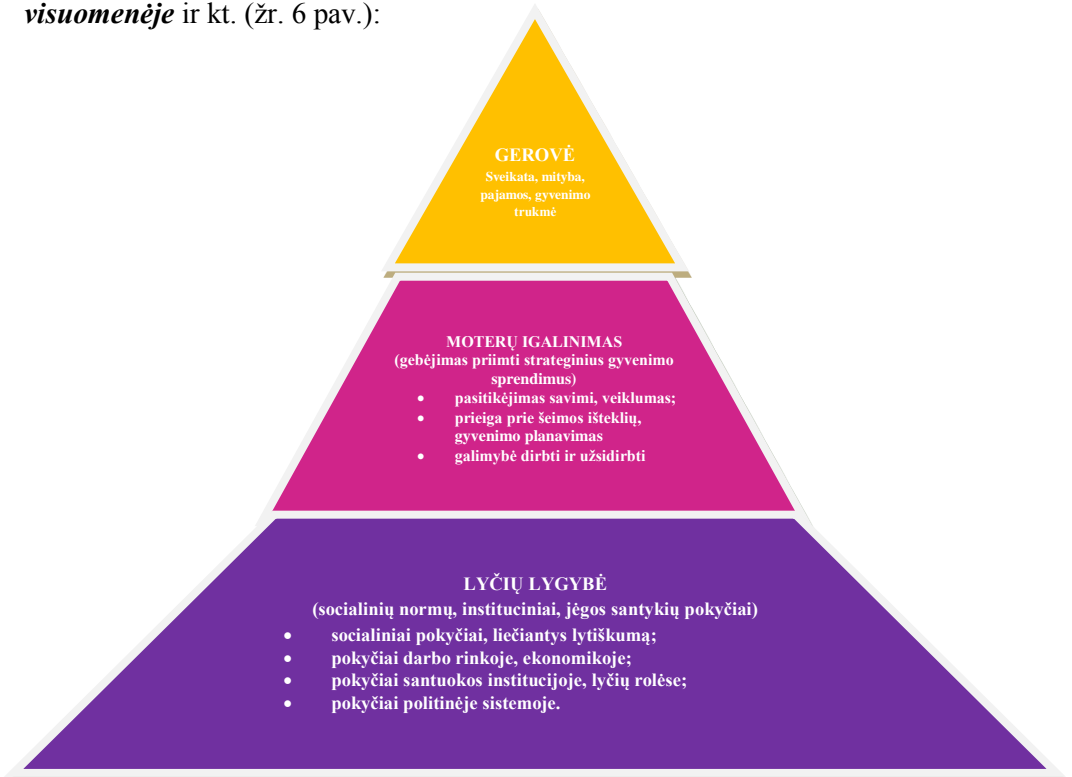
*visuomenėje* ir kt. (žr. 6 pav.):

GEROVĖ
Sveikata, mityba, pajamos, gyvenimo trukmė

MOTERŲ IGALINIMAS
(gebėjimas priimti strateginius gyvenimo sprendimus)
- pasitikėjimas savimi, veiklumas;
- prieiga prie šeimos išteklių, gyvenimo planavimas
- galimybė dirbti ir užsidirbti

LYČIŲ LYGYBĖ
(socialinių normų, instituciniai, jėgos santykių pokyčiai)
- socialiniai pokyčiai, liečiantys lytiškumą;
- pokyčiai darbo rinkoje, ekonomikoje;
- pokyčiai santuokos institucijoje, lyčių rolėse;
- pokyčiai politinėje sistemoje.